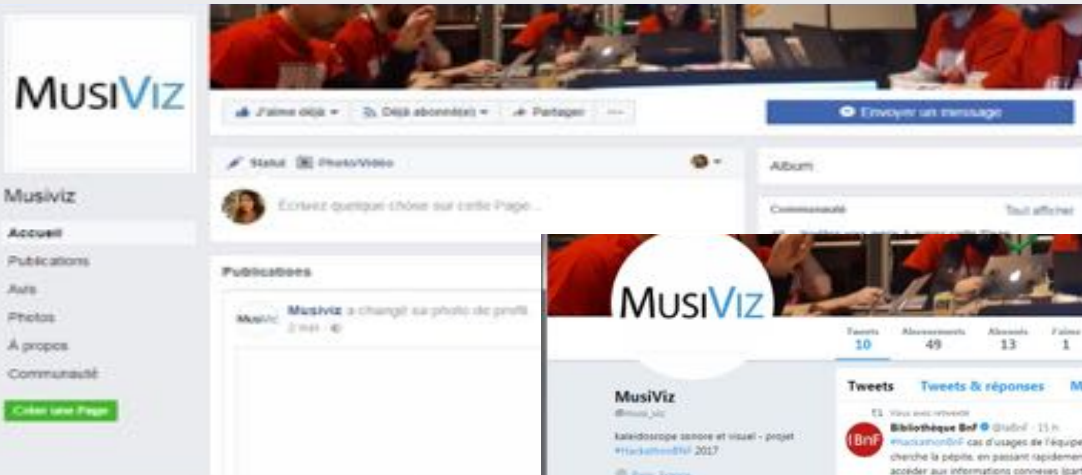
MUSIVIZ

Musiviz

Accueil

Publications

Avis

Photos

À propos

Communauté

Créer une Page

J'aime déjà

Déjà abonné(e)

Partager

Envoyer un message

Statut

Photo/Vidéo

Écrivez quelque chose sur cette Page...

Album

Communauté

Tout afficher

Publications

Musiviz a changé sa photo de profil

2 mai

MUSIVIZ

Tweets 10

Abonnements 49

Abonnés 13

J'aime 1

Tweets

Tweets & réponses

MusiViz

@musi_viz

kaleidoscope sonore et visuel - projet #HackathonBnF 2017

Vous avez retweeté

Bibliothèque BnF @laBnF · 15 h

#HackathonBnF cas d'usages de l'équipe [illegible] cherche la pépite, en passant rapidement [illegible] accéder aux informations connexes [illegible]